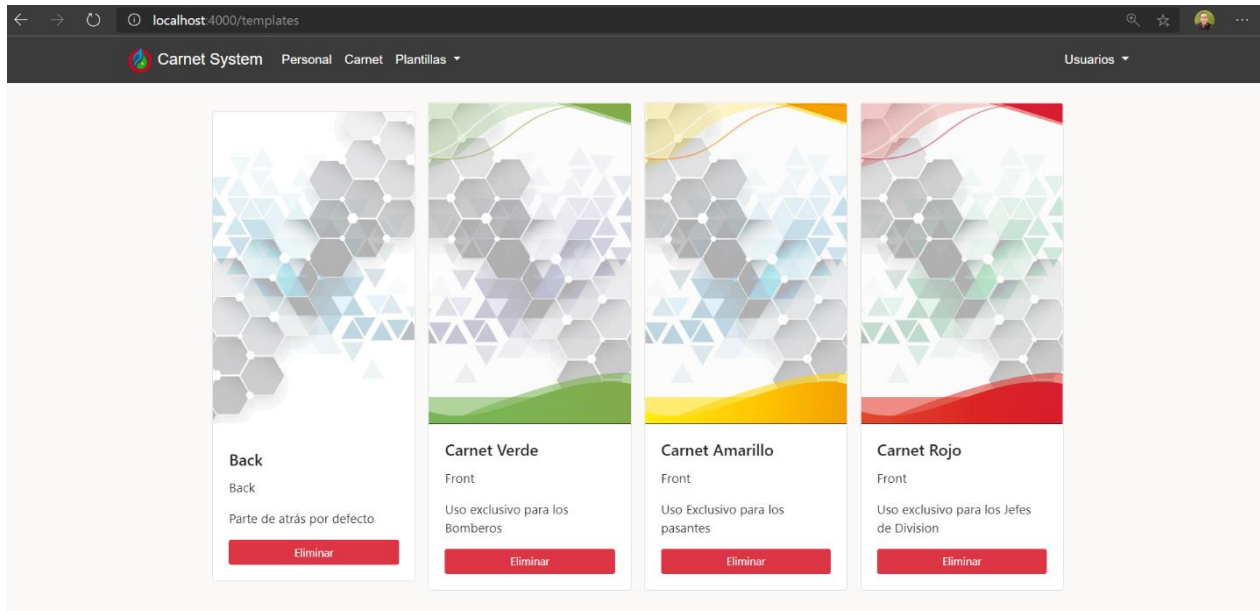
localhost:4000/templates

Carnet System Personal Carnet Plantillas

Usuarios

Back

Back

Parte de atrás por defecto

Eliminar

Carnet Verde

Front

Uso exclusivo para los Bomberos

Eliminar

Carnet Amarillo

Front

Uso Exclusivo para los pasantes

Eliminar

Carnet Rojo

Front

Uso exclusivo para los Jefes de Division

Eliminar